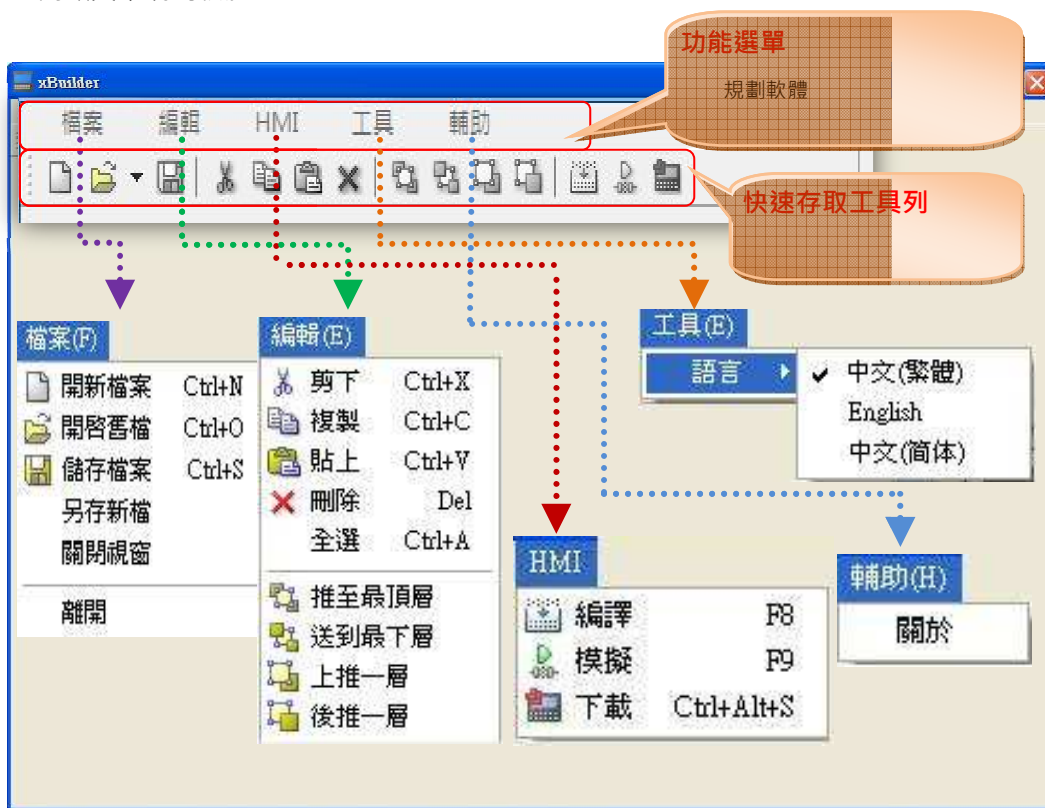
功能選單

規劃軟體

xBuilder

檔案 編輯 HMI 工具 輔助

快速存取工具列

檔案(F)
開新檔案 Ctrl+N
開啓舊檔 Ctrl+O
儲存檔案 Ctrl+S
另存新檔
關閉視窗
離開

編輯(E)
剪下 Ctrl+X
複製 Ctrl+C
貼上 Ctrl+V
刪除 Del
全選 Ctrl+A
推至最頂層
送到最下層
上推一層
後推一層

HMI
編譯 F8
模擬 F9
下載 Ctrl+Alt+S

工具(E)
語言
中文(繁體)
English
中文(简体)

輔助(H)
關於